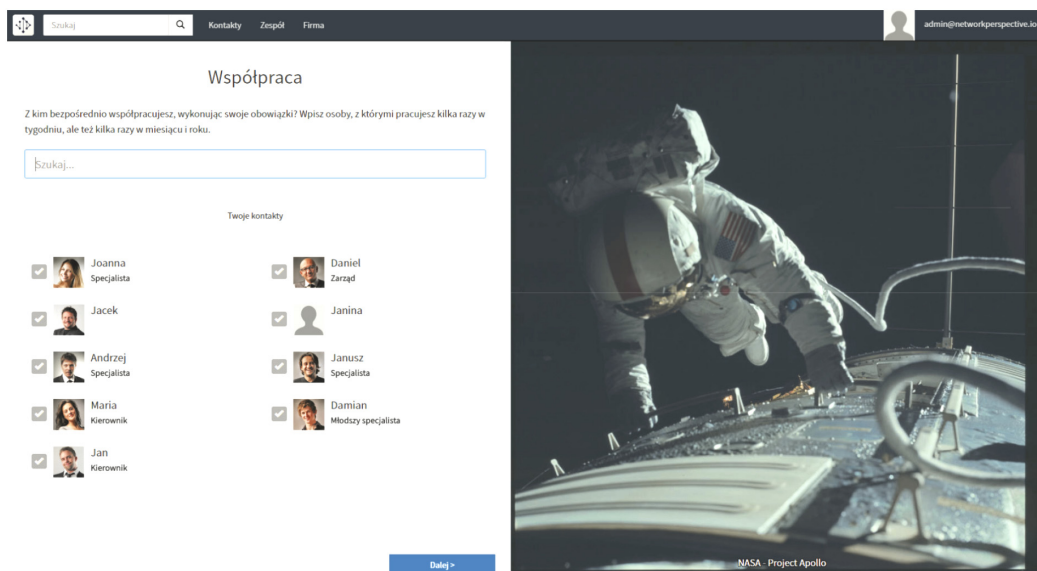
Szukaj

Kontakty Zespół Firma

admin@networkperspective.io

Współpraca

Z kim bezpośrednio współpracujesz, wykonując swoje obowiązki? Wpisz osoby, z którymi pracujesz kilka razy w tygodniu, ale też kilka razy w miesiącu i roku.

Szukaj...

Twoje kontakty

Joanna
Specjalista

Daniel
Zarząd

Jacek

Janina

Andrzej
Specjalista

Janusz
Specjalista

Maria
Kierownik

Damian
Młodszy specjalista

Jan
Kierownik

Dalej >

NASA - Project Apollo